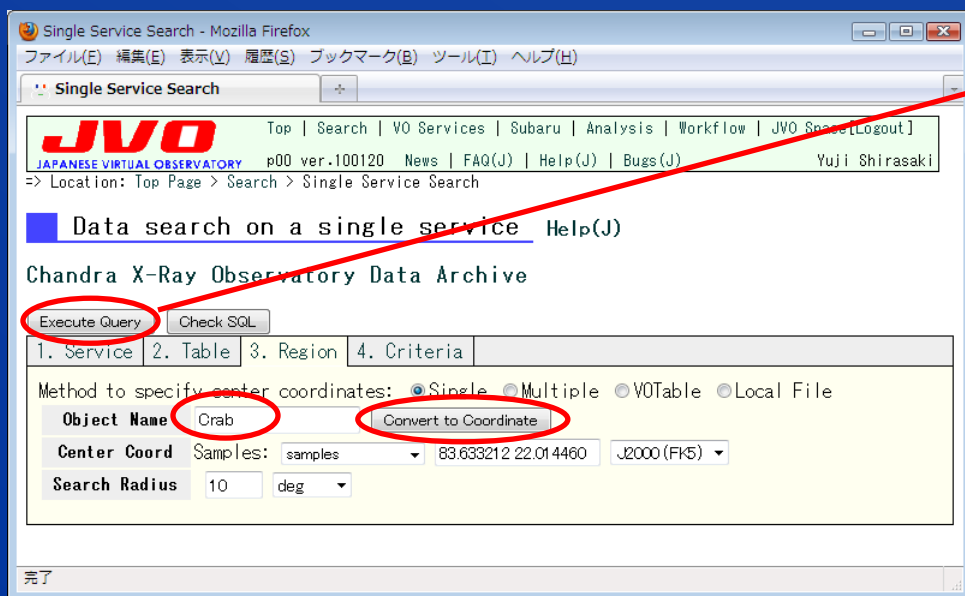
Single Service Search - Mozilla Firefox

ファイル(F) 編集(E) 表示(V) 履歴(S) ブックマーク(B) ツール(T) ヘルプ(H)

Single Service Search +

JVO
JAPANESE VIRTUAL OBSERVATORY

Top | Search | VO Services | Subaru | Analysis | Workflow | JVO Space[Logout]
p00 ver.100120 News | FAQ(J) | Help(J) | Bugs(J) Yuji Shirasaki

=> Location: Top Page > Search > Single Service Search

Data search on a single service Help(J)

Chandra X-Ray Observatory Data Archive

Execute Query Check SQL

1. Service | 2. Table | 3. Region | 4. Criteria

Method to specify center coordinates: Single Multiple VOTable Local File

| Object Name | Crab Convert to Coordinate |
|---|---|
| Center Coord | Samples: samples 83.633212 22.014460 J2000(FK5) |
| Search Radius | 10 deg |

完了